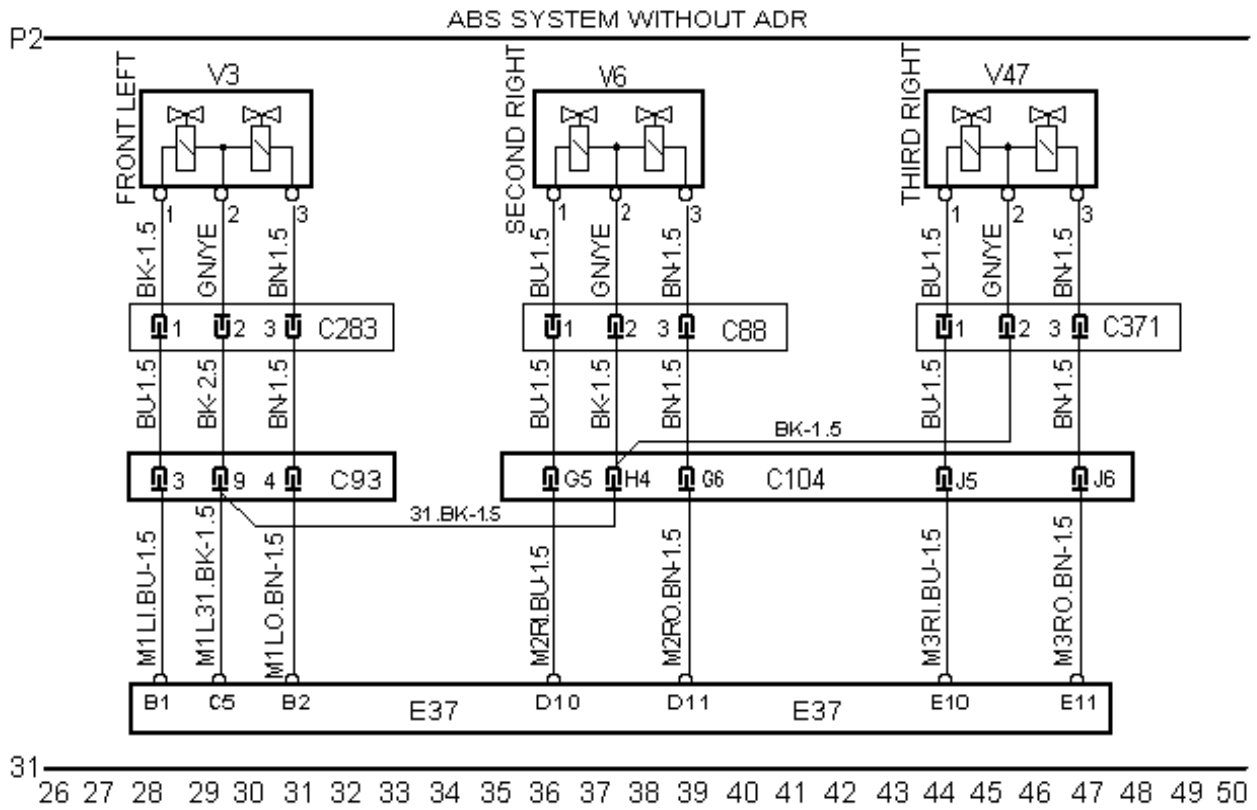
ABS SYSTEM WITHOUT ADR

P2

FRONT LEFT
V3
1 2 3
BK-1.5 GN/YE BN-1.5
1 2 3 C283
BU-1.5 BK-2.5 BN-1.5
3 9 4 C93
M1LI.BU-1.5 M1L31.BK-1.5 M1LO.BN-1.5

SECOND RIGHT
V6
1 2 3
BU-1.5 GN/YE BN-1.5
1 2 3 C88
BU-1.5 BK-1.5 BN-1.5

THIRD RIGHT
V47
1 2 3
BU-1.5 GN/YE BN-1.5
1 2 3 C371
BU-1.5 BN-1.5

BK-1.5

G5 H4 G6 C104 J5 J6

31.BK-1.5

M2RI.BU-1.5 M2RO.BN-1.5 M3RI.BU-1.5 M3RO.BN-1.5

B1 C5 B2 E37 D10 D11 E37 E10 E11

31

26 27 28 29 30 31 32 33 34 35 36 37 38 39 40 41 42 43 44 45 46 47 48 49 50